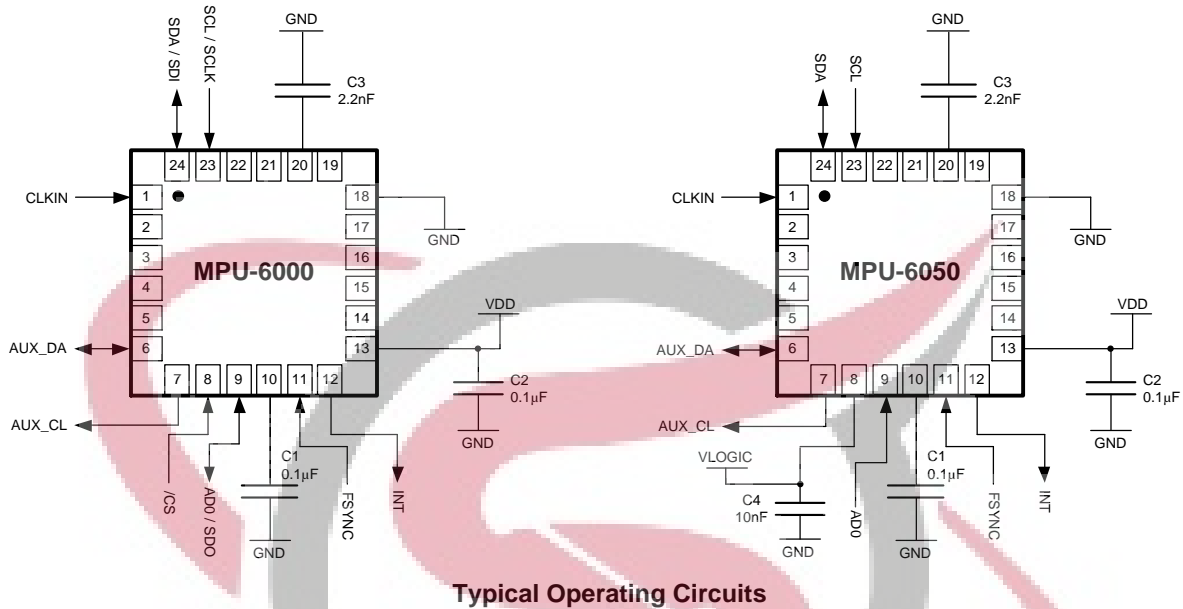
SDA / SDI
SCL / SCLK
GND
C3
2.2nF
24 23 22 21 20 19
CLKIN
1
2
3
4
5
6
18
17
16
15
14
13
GND
MPU-6000
VDD
AUX_DA
7 8 9 10 11 12
C2
0.1µF
AUX_CL
GND
C1
0.1µF
/CS
AD0 / SDO
GND
FSYNC
INT

SDA
SCL
GND
C3
2.2nF
24 23 22 21 20 19
CLKIN
1
2
3
4
5
6
18
17
16
15
14
13
GND
MPU-6050
VDD
AUX_DA
7 8 9 10 11 12
C2
0.1µF
AUX_CL
GND
VLOGIC
C1
0.1µF
C4
10nF
GND
AD0
GND
FSYNC
INT

Typical Operating Circuits